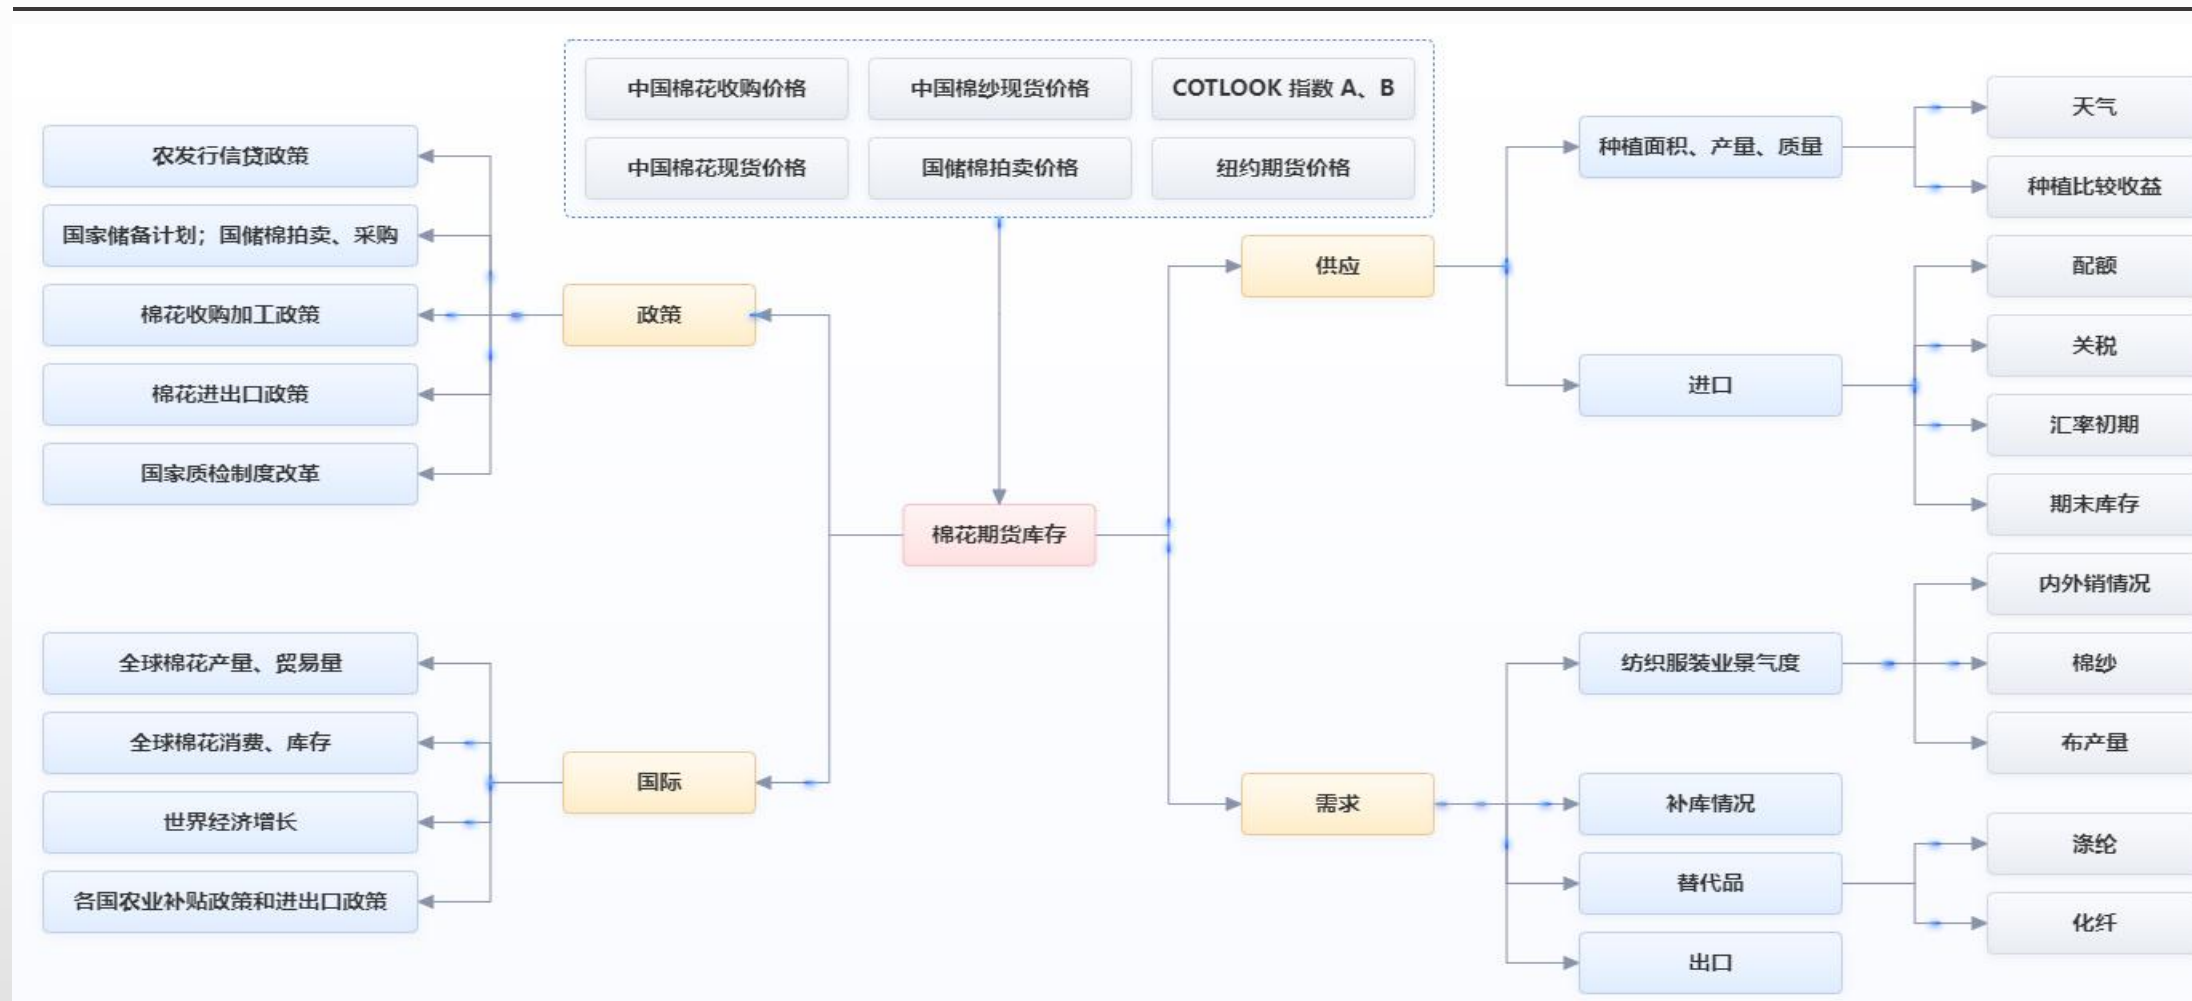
中国棉花收购价格
中国棉纱现货价格
COTLOOK 指数 A、B
中国棉花现货价格
国储棉拍卖价格
纽约期货价格

农发行信贷政策
国家储备计划；国储棉拍卖、采购
棉花收购加工政策
棉花进出口政策
国家质检制度改革

政策

棉花期货库存

国际

全球棉花产量、贸易量
全球棉花消费、库存
世界经济增长
各国农业补贴政策和进出口政策

供应
种植面积、产量、质量
天气
种植比较收益
进口
配额
关税
汇率初期
期末库存

需求
纺织服装业景气度
内外销情况
棉纱
布产量
补库情况
替代品
涤纶
化纤
出口